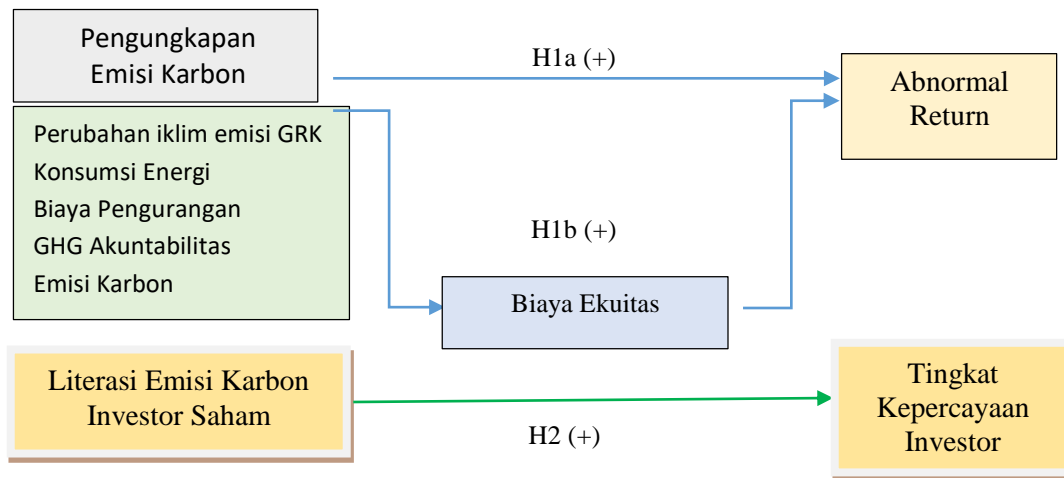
Pengungkapan Emisi Karbon

Perubahan iklim emisi GRK
Konsumsi Energi
Biaya Pengurangan
GHG Akuntabilitas
Emisi Karbon

H1a (+)

Abnormal Return

H1b (+)

Biaya Ekuitas

Literasi Emisi Karbon Investor Saham

H2 (+)

Tingkat Kepercayaan Investor